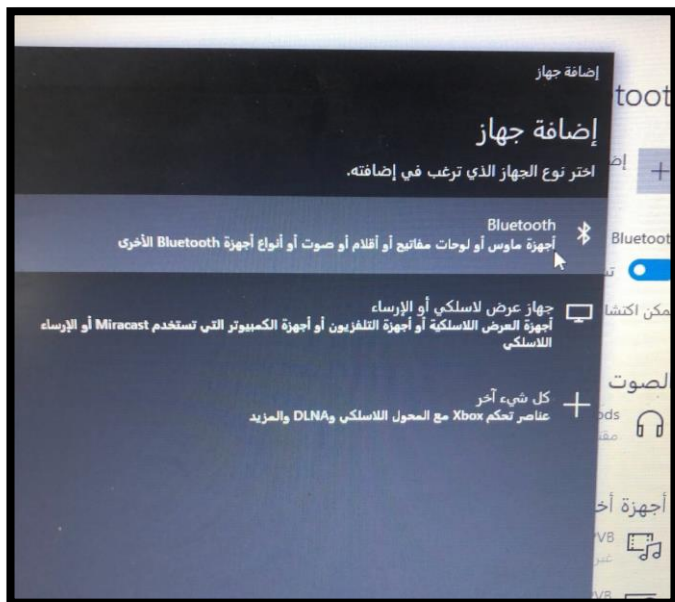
إضافة جهاز

إضافة جهاز

اختر نوع الجهاز الذي ترغب في إضافته.

Bluetooth
أجهزة ماوس أو لوحات مفاتيح أو أقلام أو صوت أو أنواع أجهزة Bluetooth الأخرى

جهاز عرض لاسلكي أو الإرساء
أجهزة العرض اللاسلكية أو أجهزة التلفزيون أو أجهزة الكمبيوتر التي تستخدم Miracast أو الإرساء اللاسلكي

كل شيء آخر
عناصر تحكم Xbox مع المحول اللاسلكي وDLNA والمزيد

tooth
إض
Bluetoot
تش
مكن اكتشا
الصوت
ods
مقا
أجهزة أخ
VB
عبر
VB